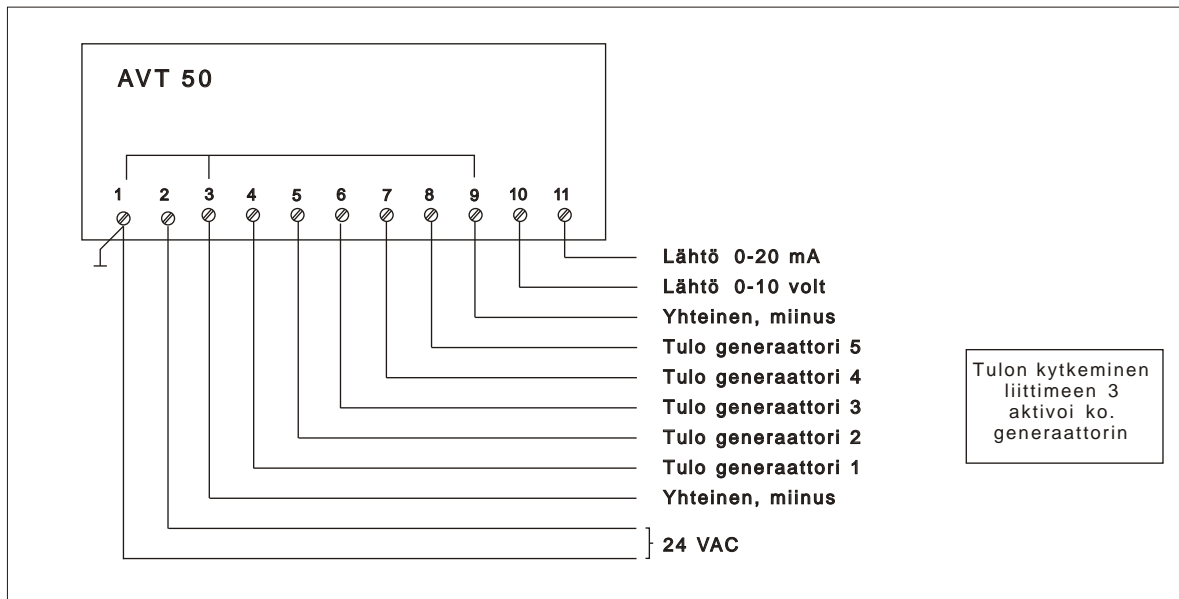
AVT 50

1 2 3 4 5 6 7 8 9 10 11

Lähtö 0-20 mA
Lähtö 0-10 volt
Yhteinen, miinus
Tulo generaattori 5
Tulo generaattori 4
Tulo generaattori 3
Tulo generaattori 2
Tulo generaattori 1
Yhteinen, miinus
24 VAC

Tulon kytkeminen liittimeen 3 aktivoi ko. generaattorin